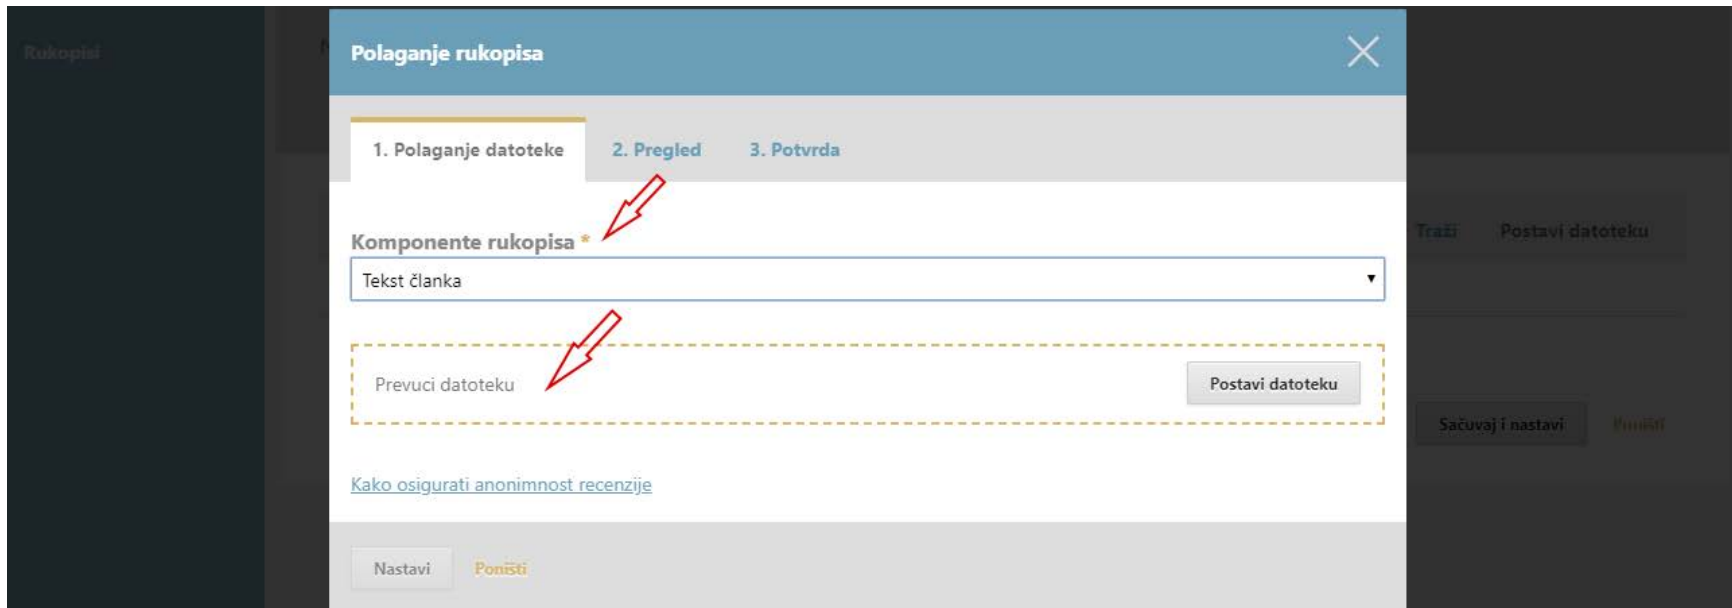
Rukopisi

Polaganje rukopisa

1. Polaganje datoteke 2. Pregled 3. Potvrda

Komponente rukopisa *

Tekst članka

Prevuci datoteku

Postavi datoteku

Kako osigurati anonimnost recenzije

Nastavi Poništi

Traži Postavi datoteku

Sačuvaj i nastavi Poništi